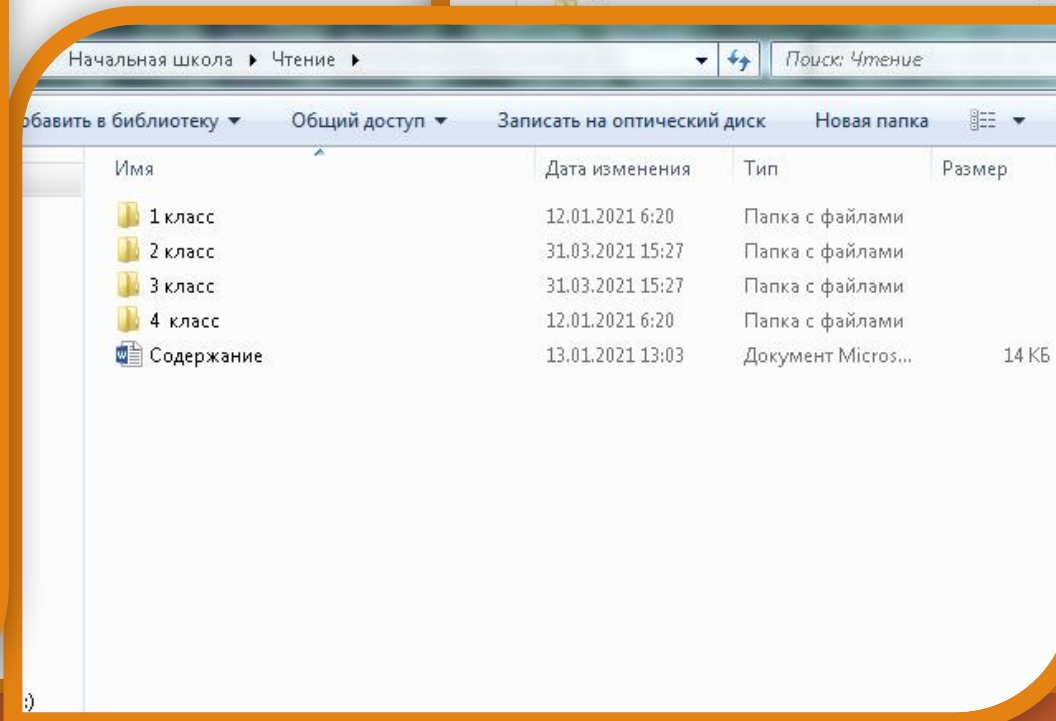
Начальная школа ▸ Чтение ▸

Поиск: Чтение

обавить в библиотеку ▾ Общий доступ ▾ Записать на оптический диск Новая папка

| Имя | Дата изменения | Тип | Размер |
|---|---|---|---|
| 1 класс | 12.01.2021 6:20 | Папка с файлами | |
| 2 класс | 31.03.2021 15:27 | Папка с файлами | |
| 3 класс | 31.03.2021 15:27 | Папка с файлами | |
| 4 класс | 12.01.2021 6:20 | Папка с файлами | |
| Содержание | 13.01.2021 13:03 | Документ Micros... | 14 КБ |

:)